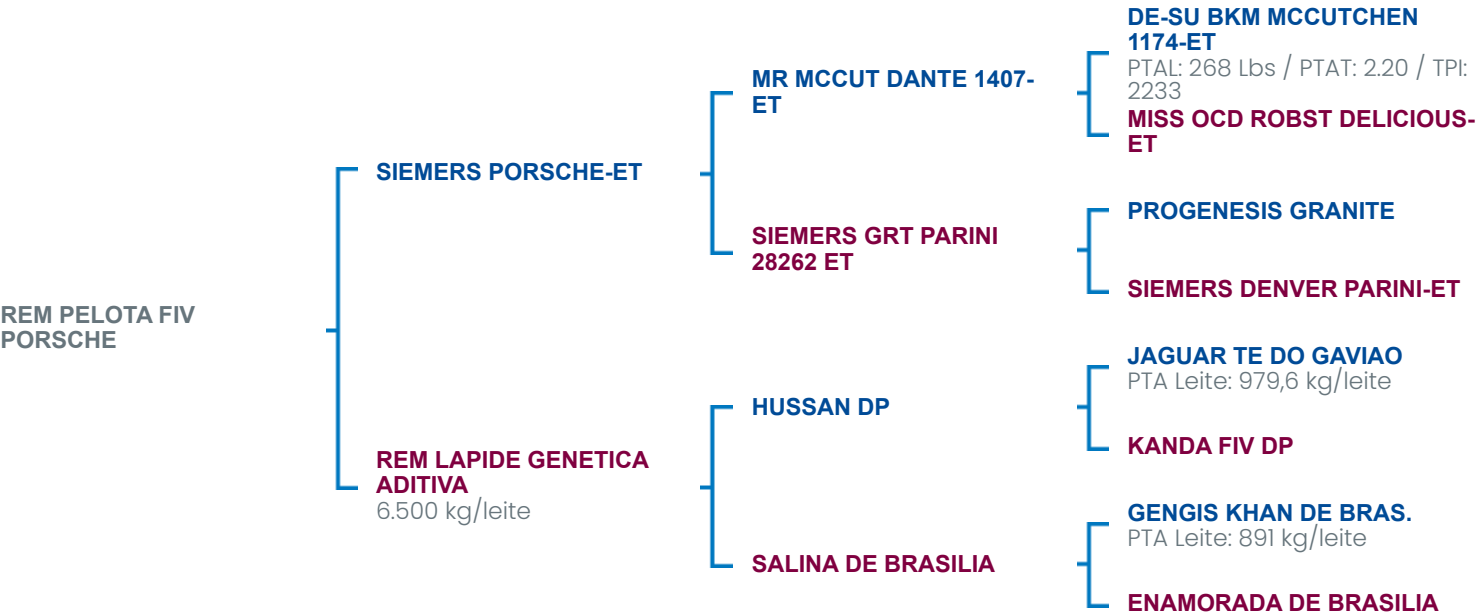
REM PELOTA FIV PORSCHE

SIEMERS PORSCHE-ET

REM LAPIDE GENETICA ADITIVA
6.500 kg/leite

MR MCCUT DANTE 1407-ET

SIEMERS GRT PARINI 28262 ET

HUSSAN DP

SALINA DE BRASILIA

DE-SU BKM MCCUTCHEN 1174-ET
PTAL: 268 Lbs / PTAT: 2.20 / TPI: 2233

MISS OCD ROBST DELICIOUS-ET

PROGENESIS GRANITE

SIEMERS DENVER PARINI-ET

JAGUAR TE DO GAVIAO
PTA Leite: 979,6 kg/leite

KANDA FIV DP

GENGIS KHAN DE BRAS.
PTA Leite: 891 kg/leite

ENAMORADA DE BRASILIA